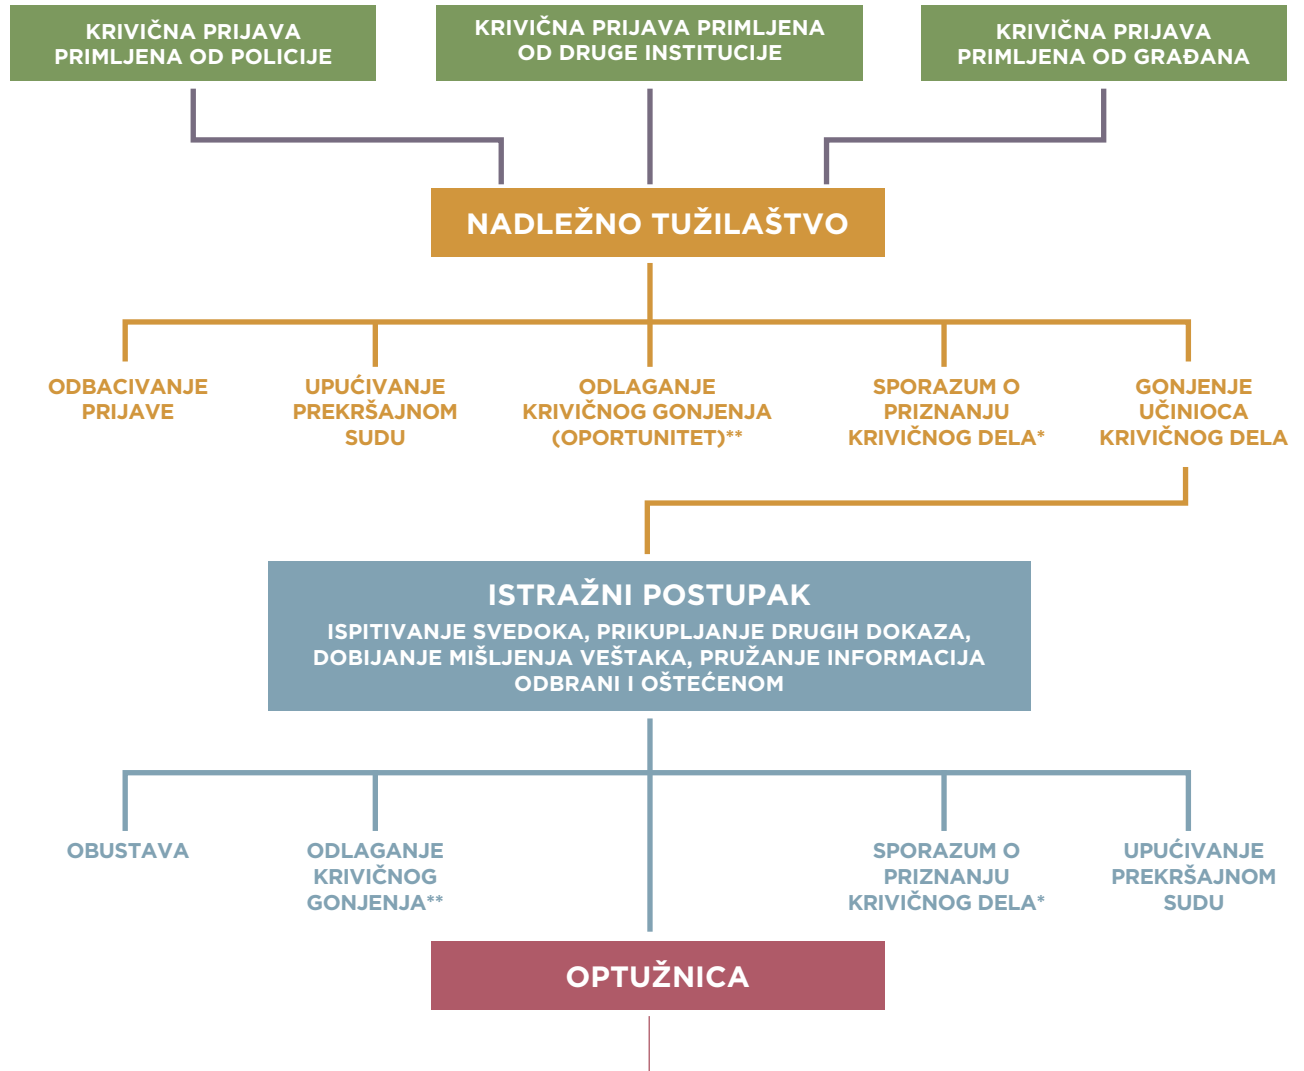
KRIVIČNA PRIJAVA PRIMLJENA OD POLICIJE

KRIVIČNA PRIJAVA PRIMLJENA OD DRUGE INSTITUCIJE

KRIVIČNA PRIJAVA PRIMLJENA OD GRAĐANA

NADLEŽNO TUŽILAŠTVO

ODBACIVANJE PRIJAVE

UPUĆIVANJE PREKRŠAJNOM SUDU

ODLAGANJE KRIVIČNOG GONJENJA (OPORTUNITET)**

SPORAZUM O PRIZNANJU KRIVIČNOG DELA*

GONJENJE UČINIOCA KRIVIČNOG DELA

ISTRAŽNI POSTUPAK
ISPITIVANJE SVEDOKA, PRIKUPLJANJE DRUGIH DOKAZA, DOBIJANJE MIŠLJENJA VEŠTAKA, PRUŽANJE INFORMACIJA ODBRANI I OŠTEĆENOM

OBUSTAVA

ODLAGANJE KRIVIČNOG GONJENJA**

SPORAZUM O PRIZNANJU KRIVIČNOG DELA*

UPUĆIVANJE PREKRŠAJNOM SUDU

OPTUŽNICA